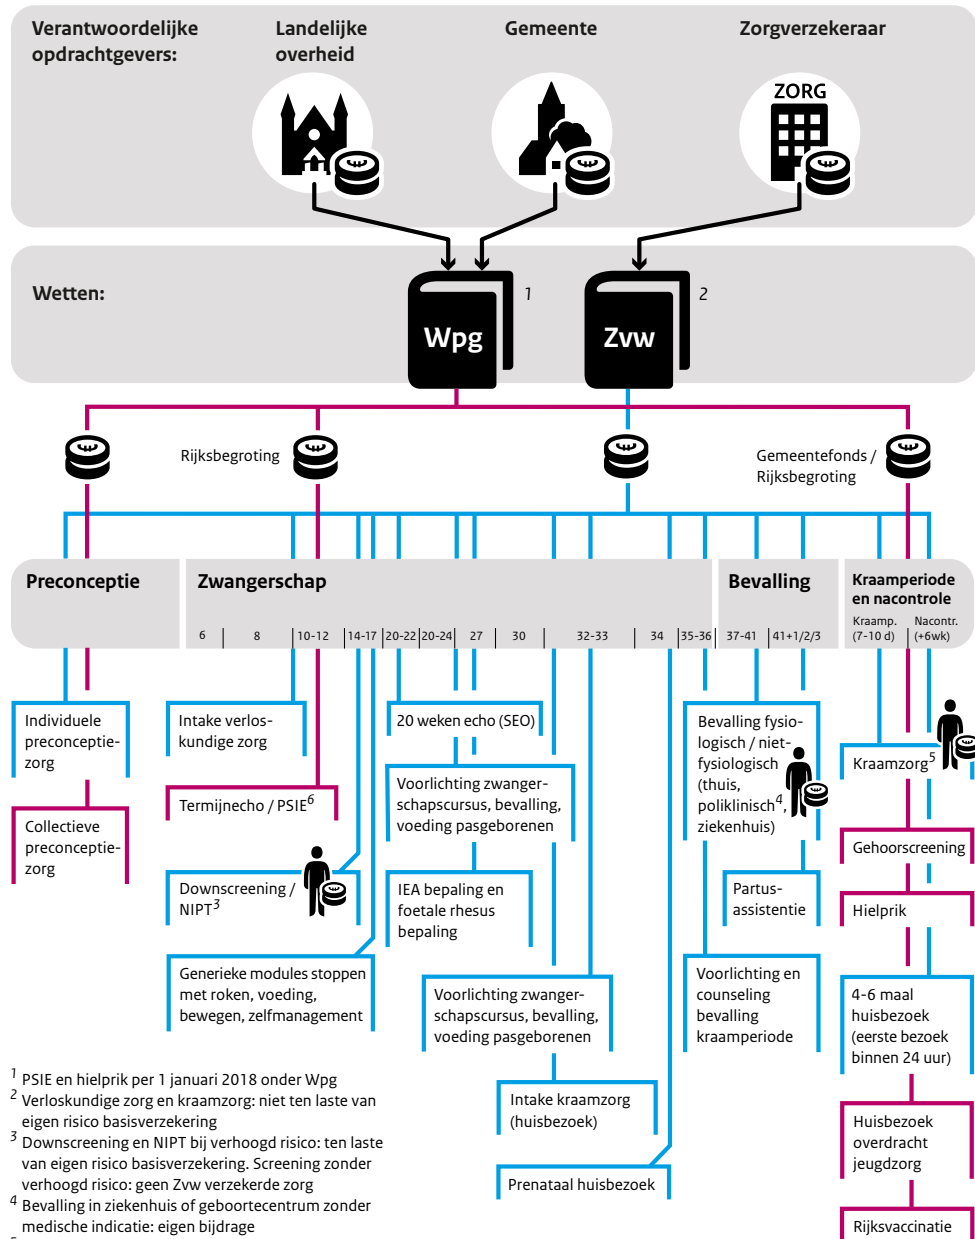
Verantwoordelijke opdrachtgevers:

Landelijke overheid

Gemeente

Zorgverzekeraar

ZORG

Wetten:

Wpg 1

Zvw 2

Rijksbegroting

Gemeentefonds / Rijksbegroting

Preconceptie

Zwangerschap

6 | 8 | 10-12 | 14-17 | 20-22 | 20-24 | 27 | 30 | 32-33 | 34 | 35-36

Bevalling

37-41 | 41+1/2/3

Kraamperiode en nacontrole

Kraamp. (7-10 d)

Nacontr. (+6wk)

Individuele preconceptiezorg

Collectieve preconceptiezorg

Intake verloskundige zorg

Termijnecho / PSIE$^6$

Downscreening / NIPT$^3$

Generieke modules stoppen met roken, voeding, bewegen, zelfmanagement

20 weken echo (SEO)

Voorlichting zwangerschapscursus, bevalling, voeding pasgeborenen

IEA bepaling en foetale rhesus bepaling

Voorlichting zwangerschapscursus, bevalling, voeding pasgeborenen

Intake kraamzorg (huisbezoek)

Prenataal huisbezoek

Bevalling fysiologisch / niet-fysiologisch (thuis, poliklinisch$^4$, ziekenhuis)

Partusassistentie

Voorlichting en counseling bevalling kraamperiode

Kraamzorg$^5$

Gehoorscreening

Hielprik

4-6 maal huisbezoek (eerste bezoek binnen 24 uur)

Huisbezoek overdracht jeugdzorg

Rijksvaccinatie

$^1$ PSIE en hielprik per 1 januari 2018 onder Wpg
$^2$ Verloskundige zorg en kraamzorg: niet ten laste van eigen risico basisverzekering
$^3$ Downscreening en NIPT bij verhoogd risico: ten laste van eigen risico basisverzekering. Screening zonder verhoogd risico: geen Zvw verzekerde zorg
$^4$ Bevalling in ziekenhuis of geboortecentrum zonder medische indicatie: eigen bijdrage